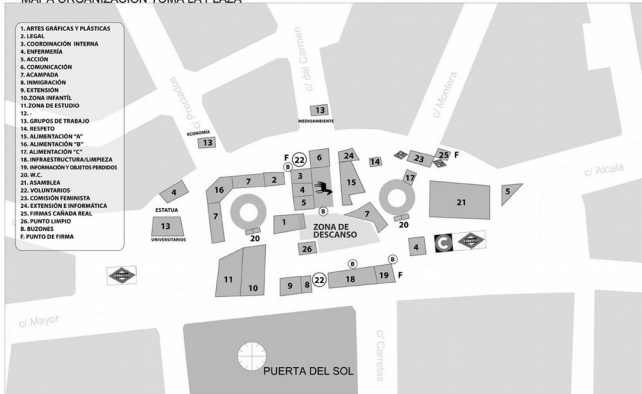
MAPA ORGANIZACIÓN TOMA LA PLAZA

1. ARTES GRÁFICAS Y PLÁSTICAS
2. LEGAL
3. COORDINACIÓN INTERNA
4. ENFERMERÍA
5. ACCIÓN
6. COMUNICACIÓN
7. ACAMPADA
8. INMIGRACIÓN
9. EXTENSIÓN
10. ZONA INFANTIL
11. ZONA DE ESTUDIO
12. -
13. GRUPOS DE TRABAJO
14. RESPETO
15. ALIMENTACIÓN "A"
16. ALIMENTACIÓN "B"
17. ALIMENTACIÓN "C"
18. INFRAESTRUCTURA/LIMPIEZA
19. INFORMACIÓN Y OBJETOS PERDIDOS
20. W.C.
21. ASAMBLEA
22. VOLUNTARIOS
23. COMISIÓN FEMINISTA
24. EXTENSIÓN E INFORMÁTICA
25. FIRMAS CAÑADA REAL
26. PUNTO LIMPIO
B. BUZONES
F. PUNTO DE FIRMA

c/ Preciados
c/ del Carmen
c/ Montera
c/ Alcalá
c/ Mayor
c/ Carretas

13 MEDIOAMBIENTE
ECONOMÍA 13
ESTATUA
13 UNIVERSITARIOS
F 22
6 24 14 23 25 F
3 2 7 16 4 15 17 5
4 B 21
5 7
1 20
7 ZONA DE DESCANSO 20
26 4
11 10 9 8 22 B 18 19 F

PUERTA DEL SOL